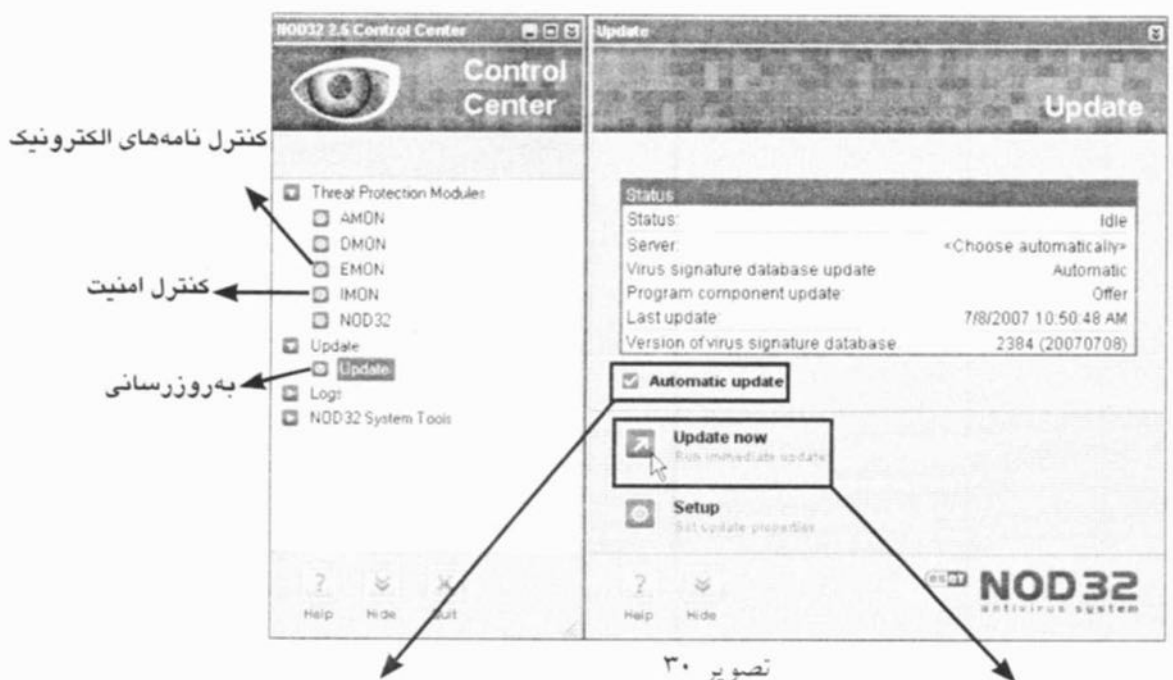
NOD32 2.6 Control Center

Control Center

Threat Protection Modules
AMON
DMON
EMON
IMON
NOD32
Update
Update
Logs
NOD32 System Tools

Help Hide Quit

کنترل نامه‌های الکترونیک

کنترل امنیت

به‌روزرسانی

Update

Update

| Status | |
|---|---|
| Status: | Idle |
| Server: | <Choose automatically> |
| Virus signature database update | Automatic |
| Program component update: | Offer |
| Last update: | 7/8/2007 10:50:48 AM |
| Version of virus signature database | 2384 (20070708) |

Automatic update

Update now
Run immediate update

Setup
Set update properties

Help Hide

ESET NOD32 antivirus system

تصویر ۳۰